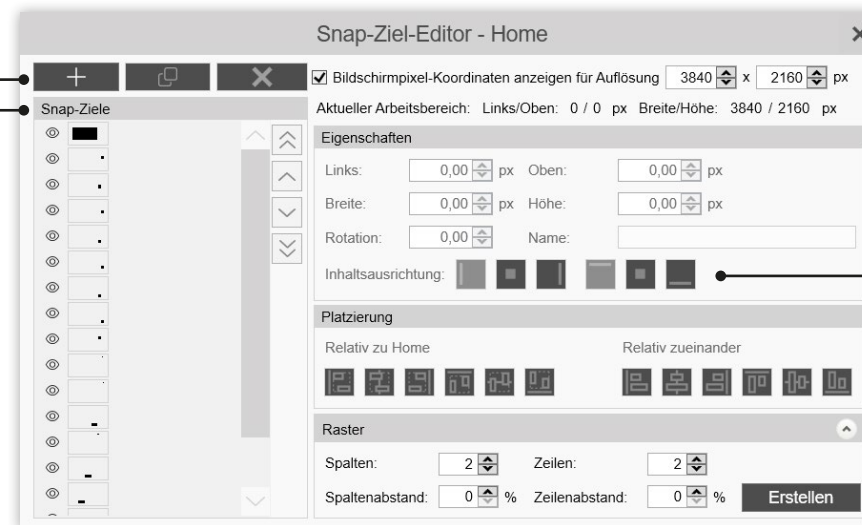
Snap-Ziel-Editor - Home

Snap-Ziele

Bildschirmpixel-Koordinaten anzeigen für Auflösung 3840 x 2160 px

Aktueller Arbeitsbereich: Links/Oben: 0 / 0 px Breite/Höhe: 3840 / 2160 px

Eigenschaften

Links: 0,00 px Oben: 0,00 px

Breite: 0,00 px Höhe: 0,00 px

Rotation: 0,00 Name:

Inhaltsausrichtung:

Platzierung

Relativ zu Home

Relativ zueinander

Raster

Spalten: 2 Zeilen: 2

Spaltenabstand: 0 % Zeilenabstand: 0 % Erstellen